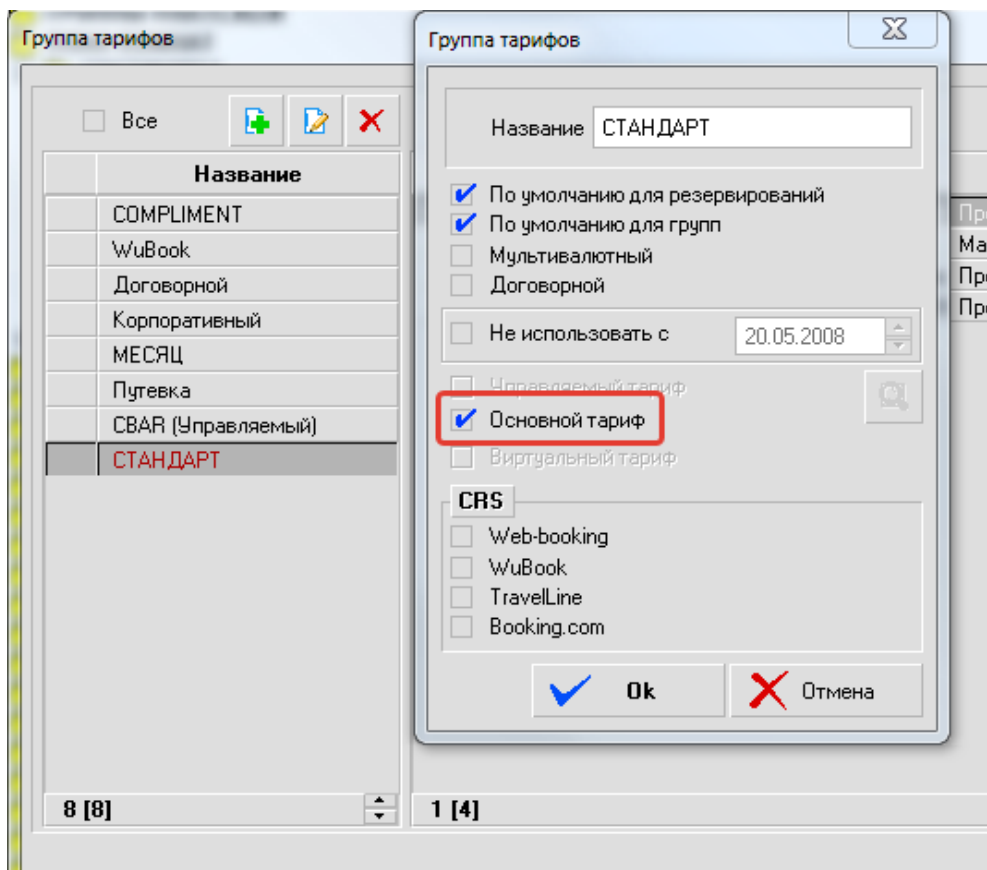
Группа тарифов

Все

| | Название |
|---|---|
| | COMPLIMENT |
| | WuBook |
| | Договорной |
| | Корпоративный |
| | МЕСЯЦ |
| | Путевка |
| | CBAR (Управляемый) |
| | СТАНДАРТ |

8 [8]

1 [4]

Пр
Ма
Пр
Пр

Группа тарифов

Название СТАНДАРТ

По умолчанию для резервирований
По умолчанию для групп
Мультивалютный
Договорной

Не использовать с 20.05.2008

Управляемый тариф
Основной тариф
Виртуальный тариф

CRS
Web-booking
WuBook
TravelLine
Booking.com

Ok
Отмена